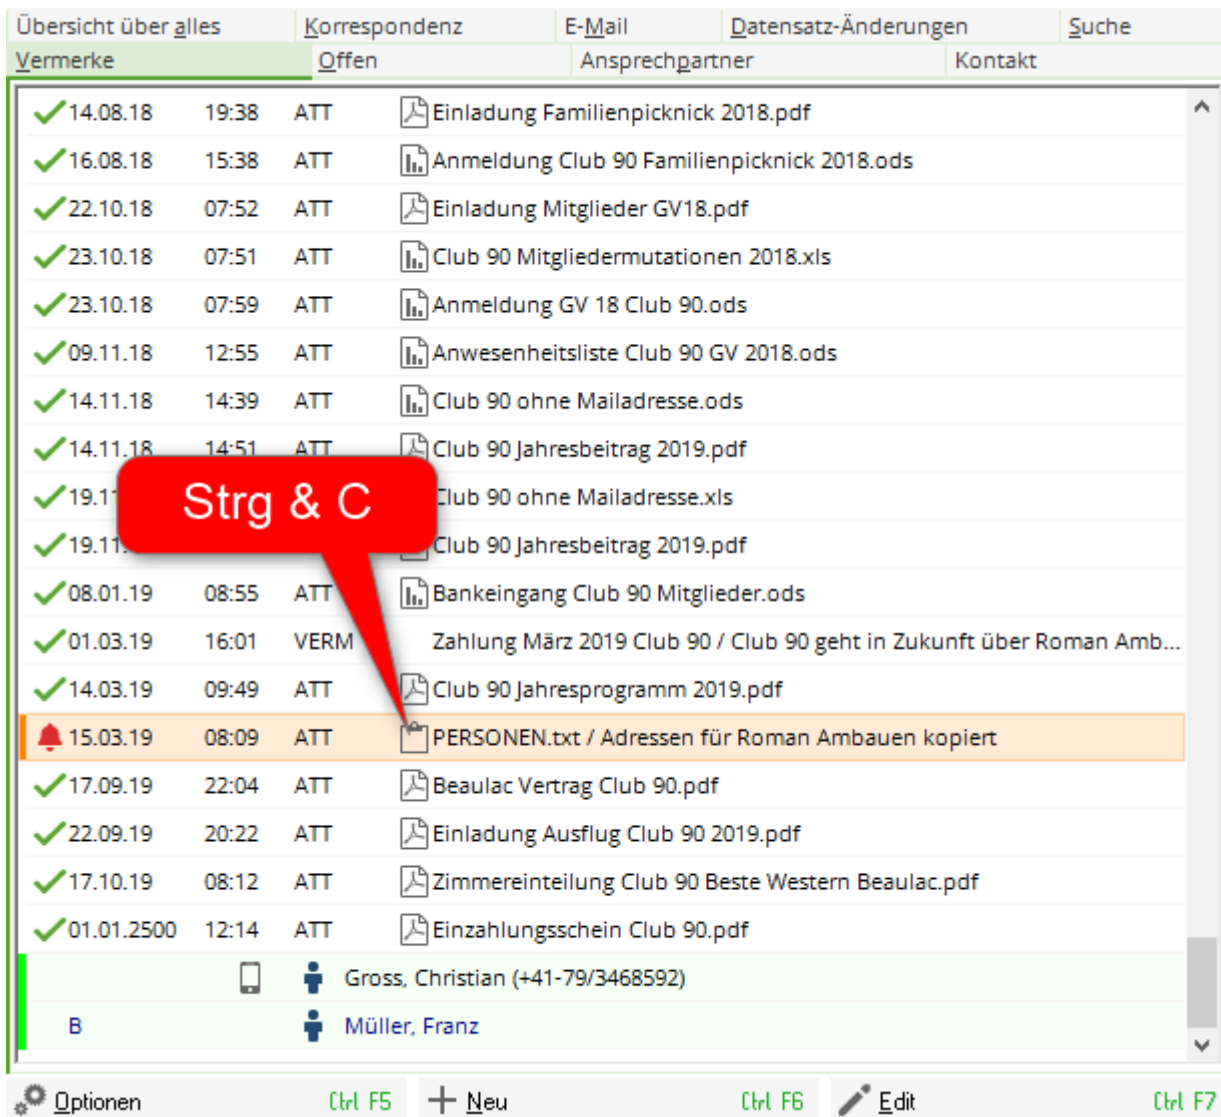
Übersicht über alles | Korrespondenz | E-Mail | Datensatz-Änderungen | Suche
Vermerke | Offen | Ansprechpartner | Kontakt

| | | | |
|---|---|---|---|
| 14.08.18 | 19:38 | ATT | Einladung Familienpicknick 2018.pdf |
| 16.08.18 | 15:38 | ATT | Anmeldung Club 90 Familienpicknick 2018.ods |
| 22.10.18 | 07:52 | ATT | Einladung Mitglieder GV18.pdf |
| 23.10.18 | 07:51 | ATT | Club 90 Mitgliedermutationen 2018.xls |
| 23.10.18 | 07:59 | ATT | Anmeldung GV 18 Club 90.ods |
| 09.11.18 | 12:55 | ATT | Anwesenheitsliste Club 90 GV 2018.ods |
| 14.11.18 | 14:39 | ATT | Club 90 ohne Mailadresse.ods |
| 14.11.18 | 14:51 | ATT | Club 90 Jahresbeitrag 2019.pdf |
| 19.11 | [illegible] | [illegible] | Club 90 ohne Mailadresse.xls |
| 19.11. | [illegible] | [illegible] | Club 90 Jahresbeitrag 2019.pdf |
| 08.01.19 | 08:55 | ATT | Bankeingang Club 90 Mitglieder.ods |
| 01.03.19 | 16:01 | VERM | Zahlung März 2019 Club 90 / Club 90 geht in Zukunft über Roman Amb... |
| 14.03.19 | 09:49 | ATT | Club 90 Jahresprogramm 2019.pdf |
| 15.03.19 | 08:09 | ATT | PERSONEN.txt / Adressen für Roman Ambauen kopiert |
| 17.09.19 | 22:04 | ATT | Beaulac Vertrag Club 90.pdf |
| 22.09.19 | 20:22 | ATT | Einladung Ausflug Club 90 2019.pdf |
| 17.10.19 | 08:12 | ATT | Zimmereinteilung Club 90 Beste Western Beaulac.pdf |
| 01.01.2500 | 12:14 | ATT | Einzahlungsschein Club 90.pdf |

Strg & C

Gross, Christian (+41-79/3468592)
B Müller, Franz

Optionen Ctrl F5 | Neu Ctrl F6 | Edit Ctrl F7